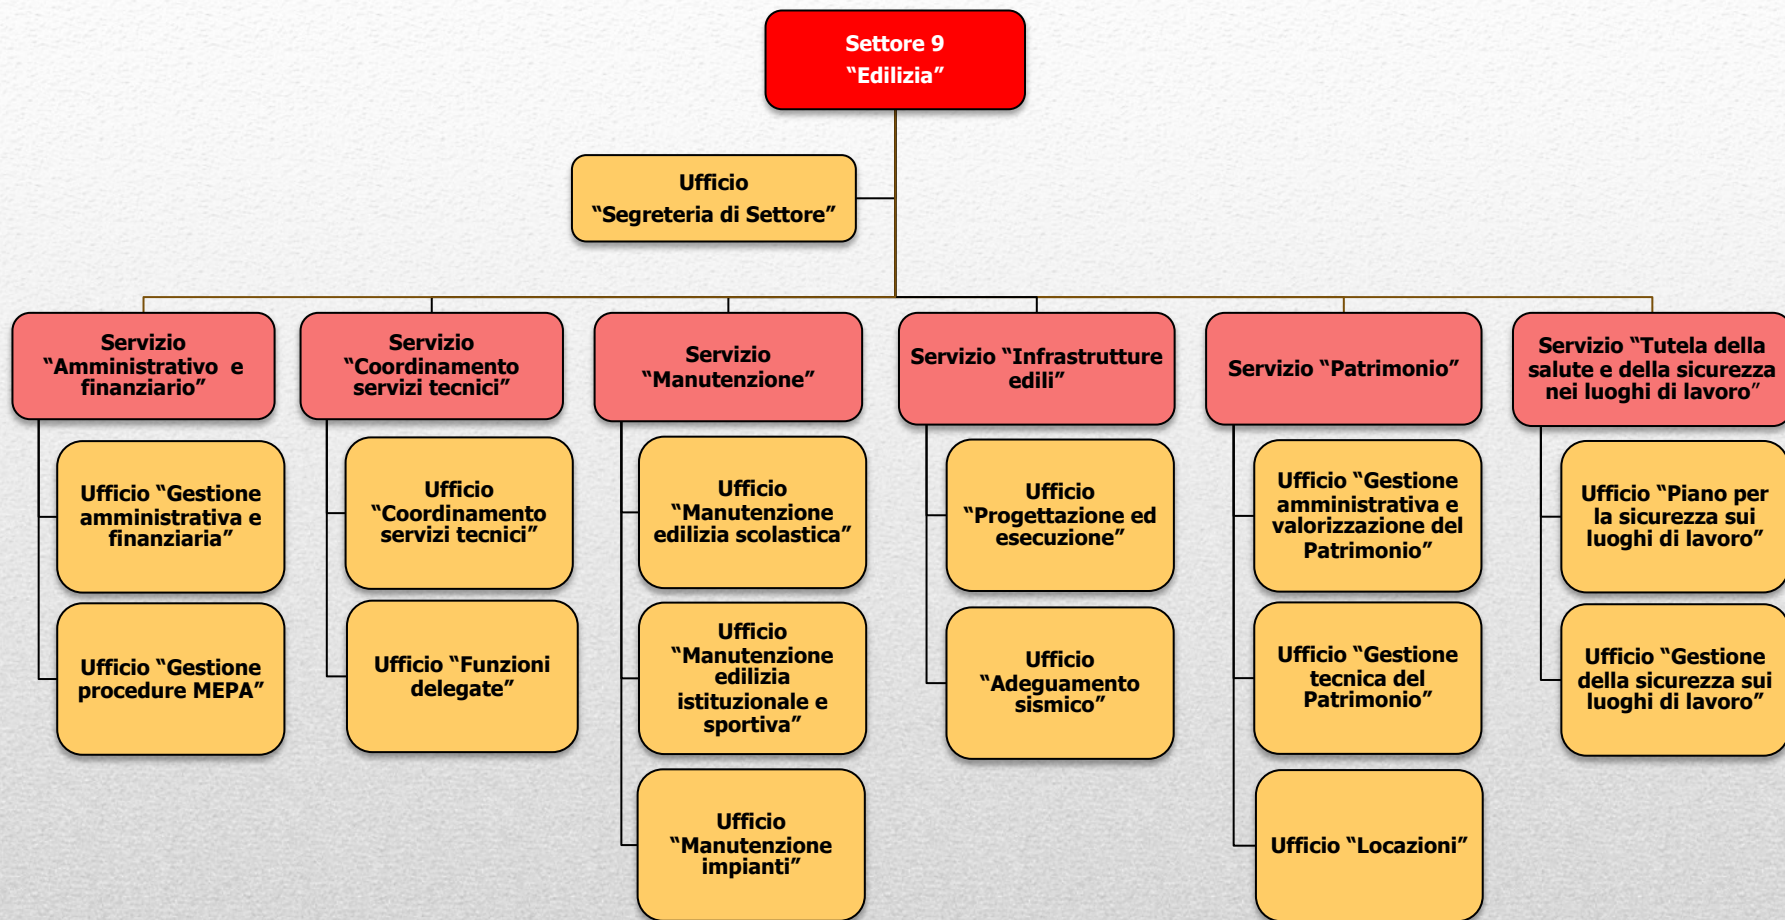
Settore 9
"Edilizia"

Ufficio
"Segreteria di Settore"

Servizio
"Amministrativo e finanziario"

Ufficio "Gestione amministrativa e finanziaria"

Ufficio "Gestione procedure MEPA"

Servizio
"Coordinamento servizi tecnici"

Ufficio
"Coordinamento servizi tecnici"

Ufficio "Funzioni delegate"

Servizio
"Manutenzione"

Ufficio
"Manutenzione edilizia scolastica"

Ufficio
"Manutenzione edilizia istituzionale e sportiva"

Ufficio
"Manutenzione impianti"

Servizio "Infrastrutture edili"

Ufficio
"Progettazione ed esecuzione"

Ufficio
"Adeguamento sismico"

Servizio "Patrimonio"

Ufficio "Gestione amministrativa e valorizzazione del Patrimonio"

Ufficio "Gestione tecnica del Patrimonio"

Ufficio "Locazioni"

Servizio "Tutela della salute e della sicurezza nei luoghi di lavoro"

Ufficio "Piano per la sicurezza sui luoghi di lavoro"

Ufficio "Gestione della sicurezza sui luoghi di lavoro"